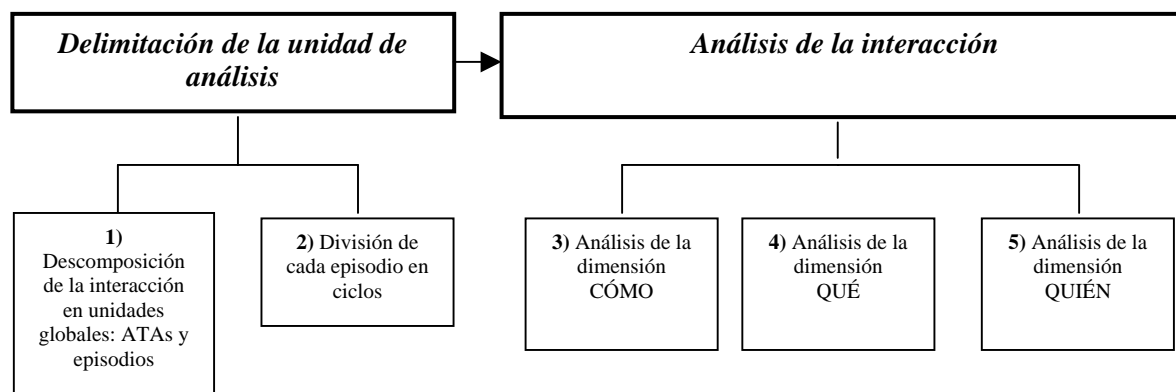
Delimitación de la unidad de análisis

Análisis de la interacción

1) Descomposición de la interacción en unidades globales: ATAs y episodios

2) División de cada episodio en ciclos

3) Análisis de la dimensión CÓMO

4) Análisis de la dimensión QUÉ

5) Análisis de la dimensión QUIÉN